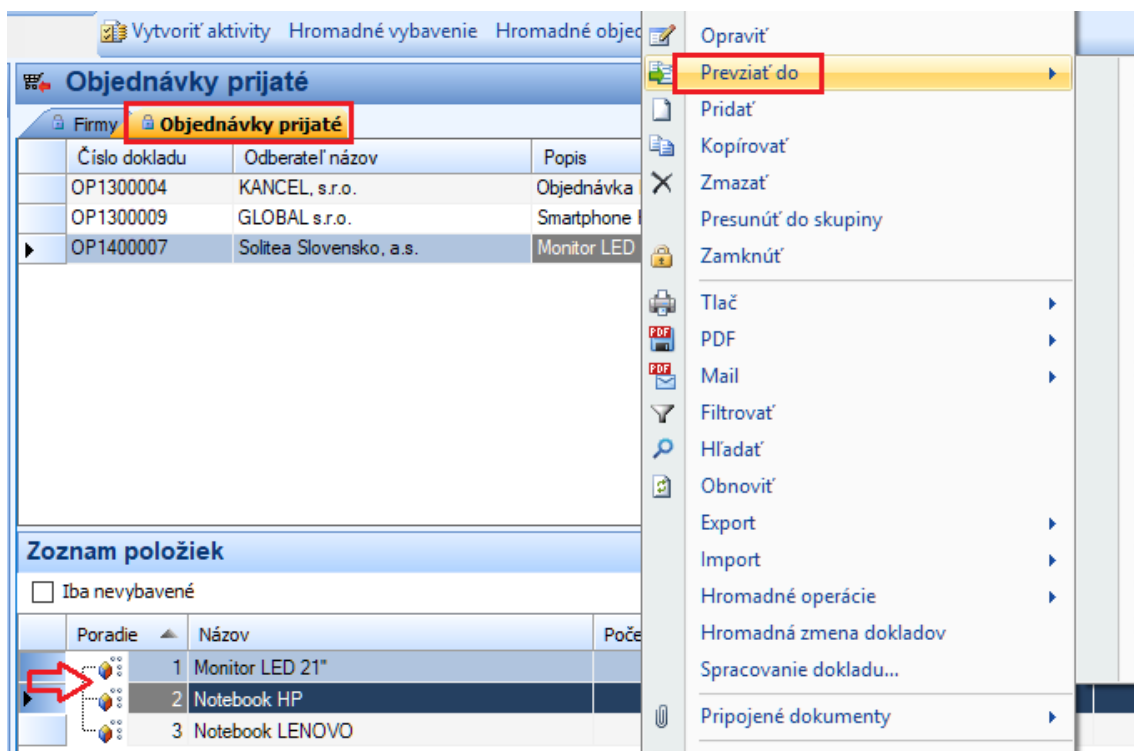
Vytvoriť aktivity Hromadné vybavenie Hromadné objed

Objednávky prijaté

Firmy Objednávky prijaté

| | Číslo dokladu | Odberateľ názov | Popis |
|---|---|---|---|
| | OP1300004 | KANCEL, s.r.o. | Objednávka |
| | OP1300009 | GLOBAL s.r.o. | Smartphone |
| ▶ | OP1400007 | Solitea Slovensko, a.s. | Monitor LED |

Zoznam položiek

Iba nevybavené

| | Poradie | Názov | Poče |
|---|---|---|---|
| | 1 | Monitor LED 21" | |
| ▶ | 2 | Notebook HP | |
| | 3 | Notebook LENOVO | |

Opraviť
Prevziať do
Pridať
Kopírovať
Zmazať
Presunúť do skupiny
Zamknúť
Tlač
PDF
Mail
Filtrovať
Hľadať
Obnoviť
Export
Import
Hromadné operácie
Hromadná zmena dokladov
Spracovanie dokladu...
Pripojené dokumenty